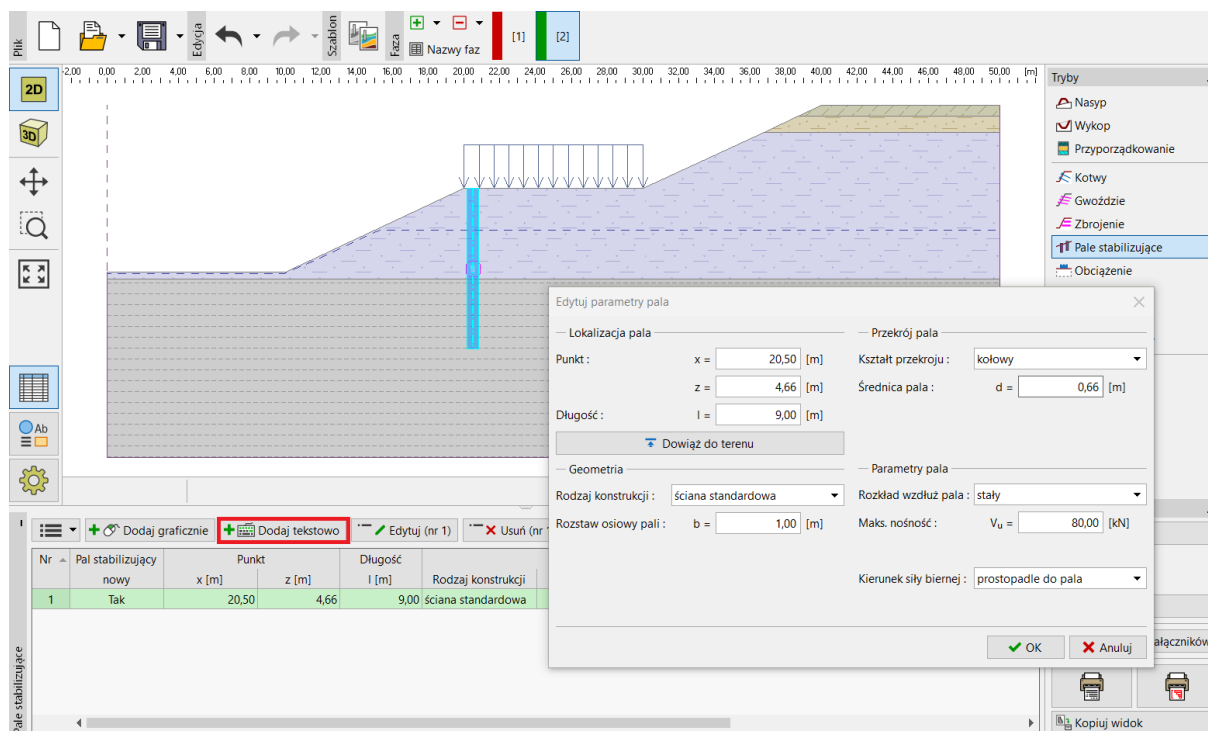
Plik

Edycja

Szablon

Faza

Nazwy faz

[1]

[2]

2D

3D

-2,00 0,00 2,00 4,00 6,00 8,00 10,00 12,00 14,00 16,00 18,00 20,00 22,00 24,00 26,00 28,00 30,00 32,00 34,00 36,00 38,00 40,00 42,00 44,00 46,00 48,00 50,00 [m]

Tryby

Nasyp

Wykop

Przyporządkowanie

Kotwy

Gwoździe

Zbrojenie

Pale stabilizujące

Obciążenie

Edytuj parametry pala

Lokalizacja pala

Punkt : x = 20,50 [m]

z = 4,66 [m]

Długość : l = 9,00 [m]

Dowiąż do terenu

Przekrój pala

Kształt przekroju : kołowy

Średnica pala : d = 0,66 [m]

Geometria

Rodzaj konstrukcji : ściana standardowa

Rozstaw osiowy pali : b = 1,00 [m]

Parametry pala

Rozkład wzdłuż pala : stały

Maks. nośność : $V_u$ = 80,00 [kN]

Kierunek siły biernej : prostopadle do pala

OK

Anuluj

Dodaj graficznie

Dodaj tekstowo

Edytuj (nr 1)

Usuń (nr

| Nr | Pal stabilizujący | Punkt | | Długość | |
|---|---|---|---|---|---|
| | nowy | x [m] | z [m] | l [m] | Rodzaj konstrukcji |
| 1 | Tak | 20,50 | 4,66 | 9,00 | ściana standardowa |

Pale stabilizujące

załączników

Kopiuj widok